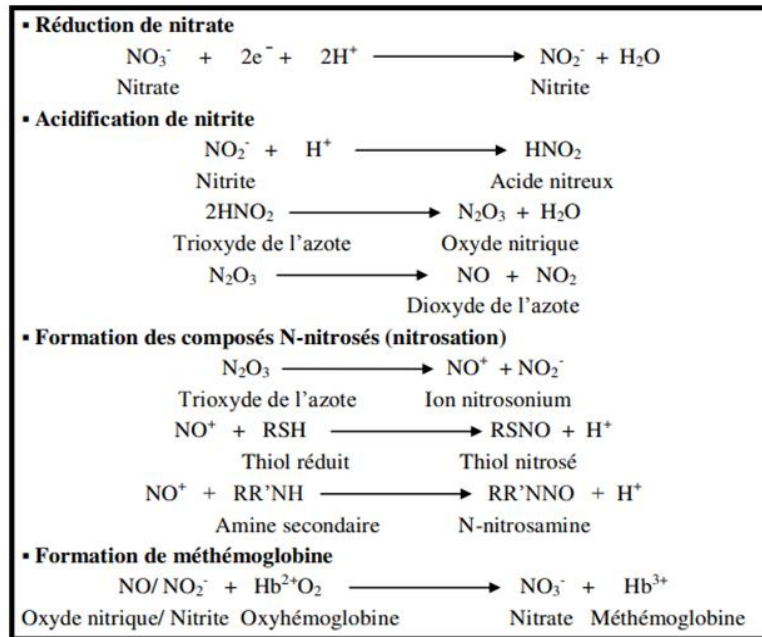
▪ **Réduction de nitrate**

$NO_3^- + 2e^- + 2H^+ \longrightarrow NO_2^- + H_2O$

Nitrate Nitrite

▪ **Acidification de nitrite**

$NO_2^- + H^+ \longrightarrow HNO_2$

Nitrite Acide nitreux

$2HNO_2 \longrightarrow N_2O_3 + H_2O$

Trioxyde de l'azote Oxyde nitrique

$N_2O_3 \longrightarrow NO + NO_2$

Dioxyde de l'azote

▪ **Formation des composés N-nitrosés (nitrosation)**

$N_2O_3 \longrightarrow NO^+ + NO_2^-$

Trioxyde de l'azote Ion nitrosonium

$NO^+ + RSH \longrightarrow RSNO + H^+$

Thiol réduit Thiol nitrosé

$NO^+ + RR'NH \longrightarrow RR'NNO + H^+$

Amine secondaire N-nitrosamine

▪ **Formation de méthémoglobine**

$NO/ NO_2^- + Hb^{2+}O_2 \longrightarrow NO_3^- + Hb^{3+}$

Oxyde nitrique/ Nitrite Oxyhémoglobine Nitrate Méthémoglobine